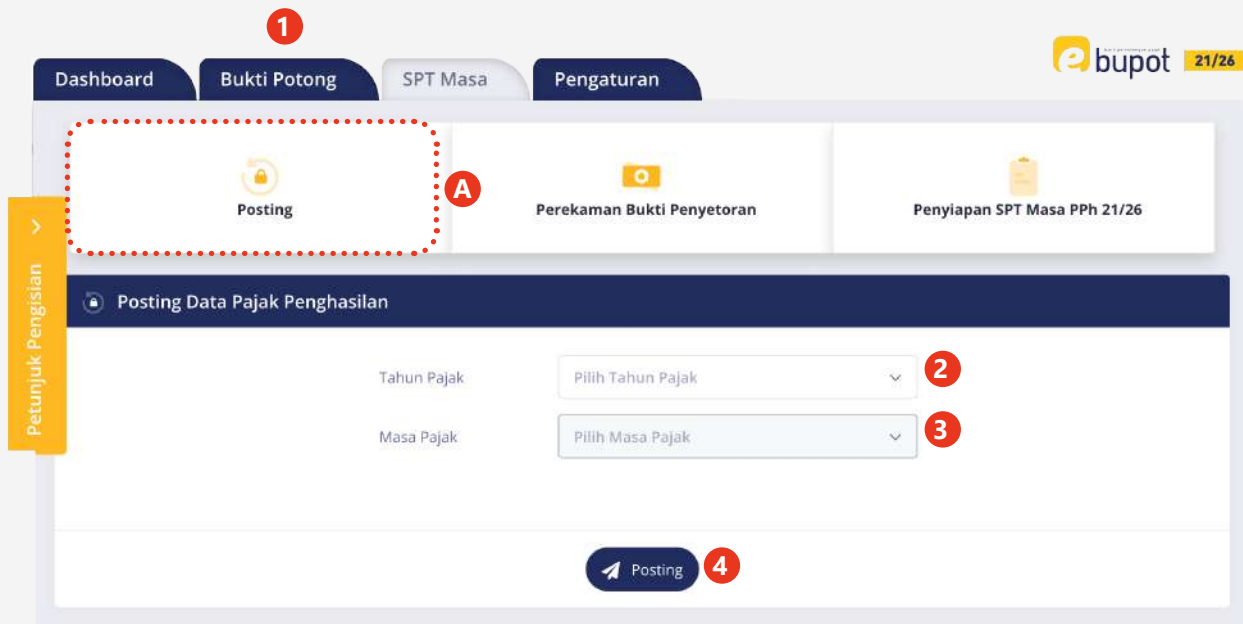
1

Dashboard Bukti Potong SPT Masa Pengaturan

e bupot 21/26

Petunjuk Pengisian

Posting

A

Perekaman Bukti Penyetoran

Penyiapan SPT Masa PPh 21/26

Posting Data Pajak Penghasilan

Tahun Pajak Pilih Tahun Pajak 2

Masa Pajak Pilih Masa Pajak 3

Posting 4